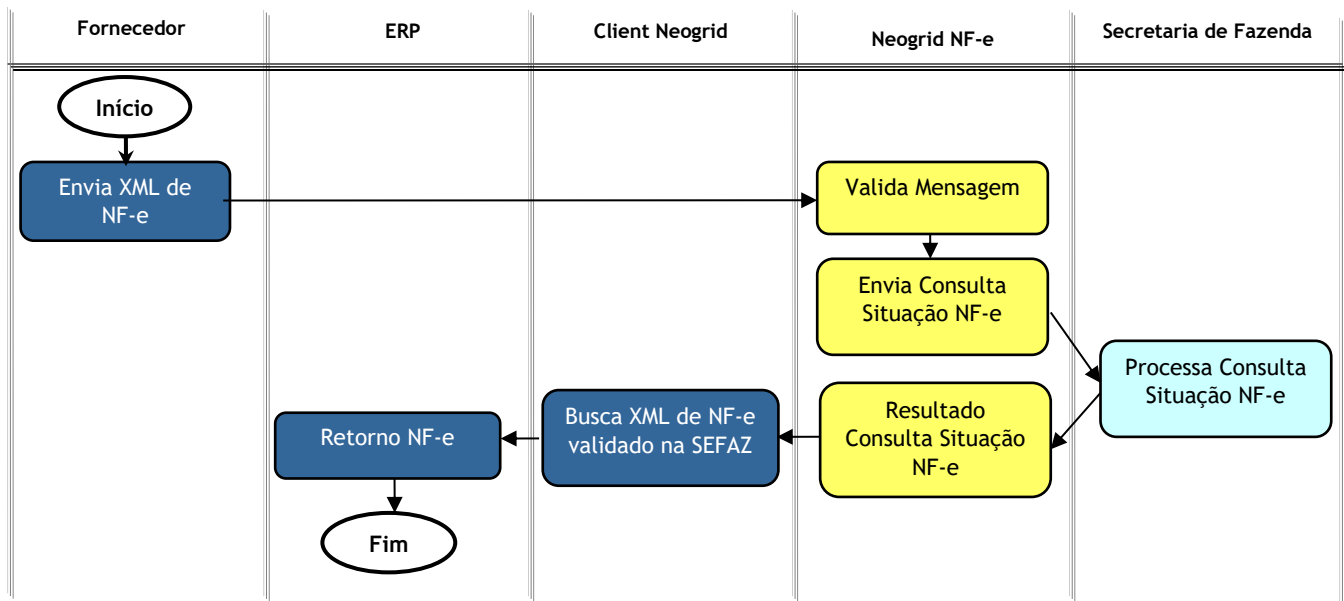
Fornecedor

ERP

Client Neogrid

Neogrid NF-e

Secretaria de Fazenda

Início

Envia XML de NF-e

Valida Mensagem

Envia Consulta Situação NF-e

Processa Consulta Situação NF-e

Resultado Consulta Situação NF-e

Busca XML de NF-e validado na SEFAZ

Retorno NF-e

Fim